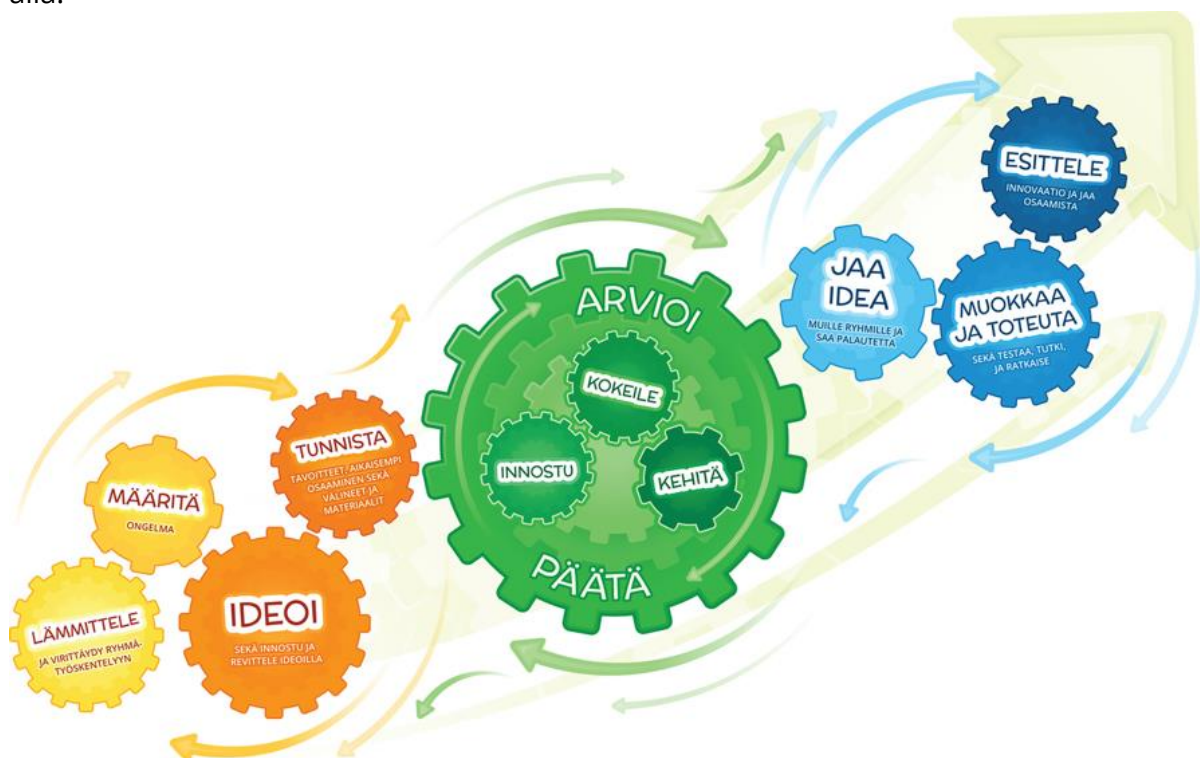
alla.

LÄMMITTELE
JA VIRITTÄYDY RYHMÄTYÖSKENTELYYN

MÄÄRITÄ
ONGELMA

IDEOI
SEKÄ INNOSTU JA REVITTELE IDEOILLA

TUNNISTA
TAVOITTEET, AIKAISEMPI OSAAMINEN SEKÄ VÄLINEET JA MATERIAALIT

ARVIOI
KOKEILE
INNOSTU
KEHITÄ
PÄÄTÄ

JAA IDEA
MUILLE RYHMILLE JA SAA PALAUTETTA

MUOKKAA JA TOTEUTA
SEKÄ TESTAA, TUTKI, JA RATKAISE

ESITTELE
INNOVAATIO JA JAA OSAAMISTA